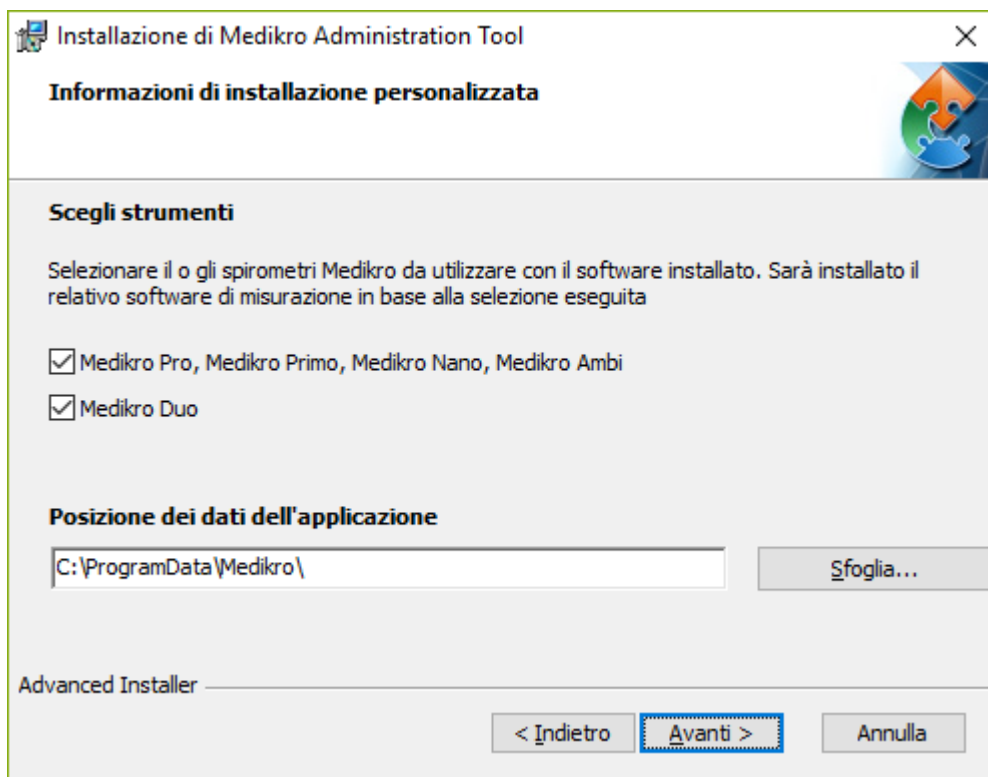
Installazione di Medikro Administration Tool

Informazioni di installazione personalizzata

Scegli strumenti

Selezionare il o gli spirometri Medikro da utilizzare con il software installato. Sarà installato il relativo software di misurazione in base alla selezione eseguita

Medikro Pro, Medikro Primo, Medikro Nano, Medikro Ambi

Medikro Duo

Posizione dei dati dell'applicazione

C:\ProgramData\Medikro\

Sfoglia...

Advanced Installer

< Indietro

Avanti >

Annulla